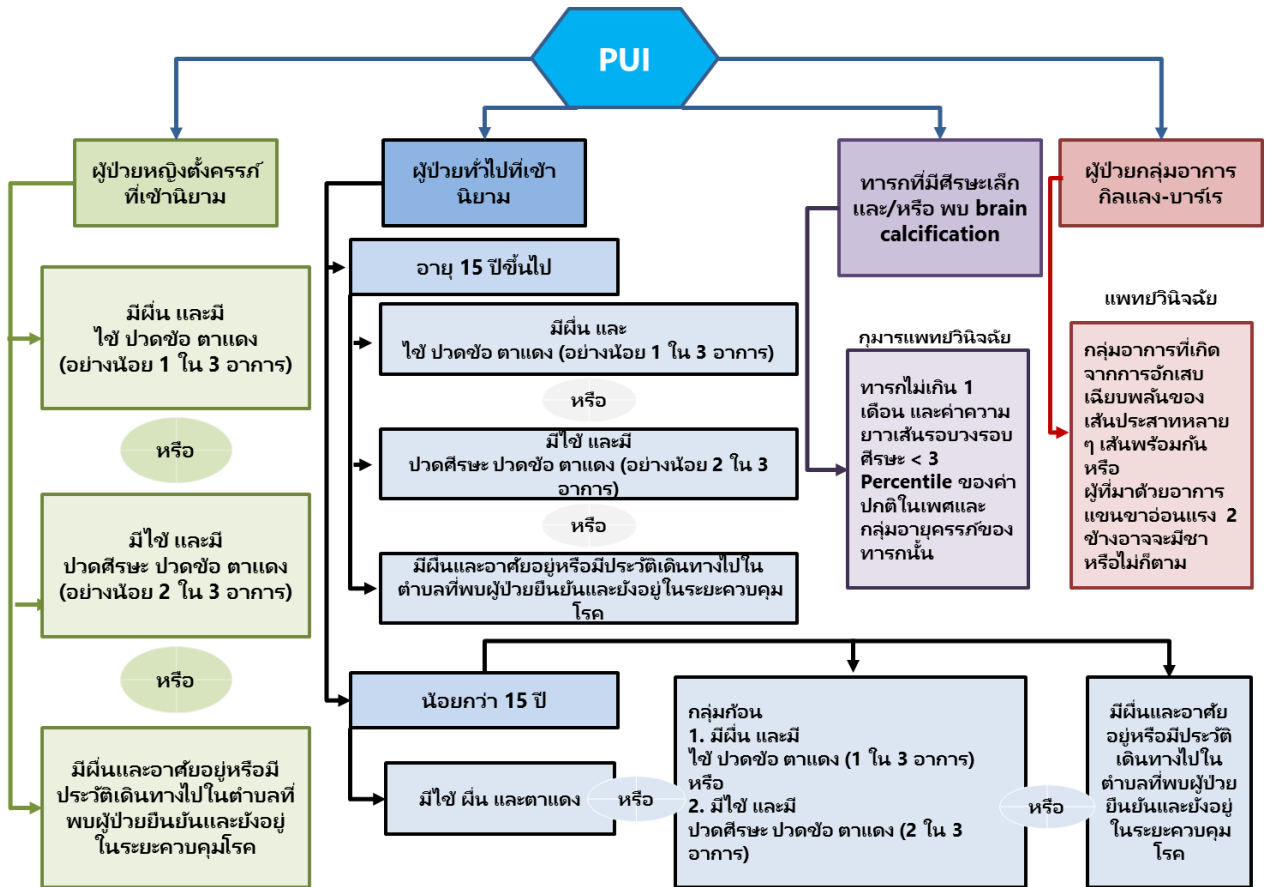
PUI

ผู้ป่วยหญิงตั้งครรภ์ที่เข้านิยาม

มีผื่น และมี ไข้ ปวดข้อ ตาแดง (อย่างน้อย 1 ใน 3 อาการ)

หรือ

มีไข้ และมี ปวดศีรษะ ปวดข้อ ตาแดง (อย่างน้อย 2 ใน 3 อาการ)

หรือ

มีผื่นและอาศัยอยู่หรือมีประวัติเดินทางไปในตำบลที่พบผู้ป่วยยืนยันและยังอยู่ในระยะควบคุมโรค

ผู้ป่วยทั่วไปที่เข้านิยาม

อายุ 15 ปีขึ้นไป

มีผื่น และ ไข้ ปวดข้อ ตาแดง (อย่างน้อย 1 ใน 3 อาการ)

หรือ

มีไข้ และมี ปวดศีรษะ ปวดข้อ ตาแดง (อย่างน้อย 2 ใน 3 อาการ)

หรือ

มีผื่นและอาศัยอยู่หรือมีประวัติเดินทางไปในตำบลที่พบผู้ป่วยยืนยันและยังอยู่ในระยะควบคุมโรค

น้อยกว่า 15 ปี

มีไข้ ผื่น และตาแดง

หรือ

กลุ่มก้อน
1. มีผื่น และมี ไข้ ปวดข้อ ตาแดง (1 ใน 3 อาการ)
หรือ
2. มีไข้ และมี ปวดศีรษะ ปวดข้อ ตาแดง (2 ใน 3 อาการ)

หรือ

มีผื่นและอาศัยอยู่หรือมีประวัติเดินทางไปในตำบลที่พบผู้ป่วยยืนยันและยังอยู่ในระยะควบคุมโรค

ทารกที่มีศีรษะเล็ก และ/หรือ พบ brain calcification

กุมารแพทย์วินิจฉัย

ทารกไม่เกิน 1 เดือน และค่าความยาวเส้นรอบวงรอบศีรษะ < 3 Percentile ของค่าปกติในเพศและกลุ่มอายุครรภ์ของทารกนั้น

ผู้ป่วยกลุ่มอาการกิลแลง-บาร์เร

แพทย์วินิจฉัย

กลุ่มอาการที่เกิดจากการอักเสบเฉียบพลันของเส้นประสาทหลาย ๆ เส้นพร้อมกัน หรือ ผู้ที่มาด้วยอาการแขนขาอ่อนแรง 2 ข้างอาจจะมีชาหรือไม่ก็ตาม